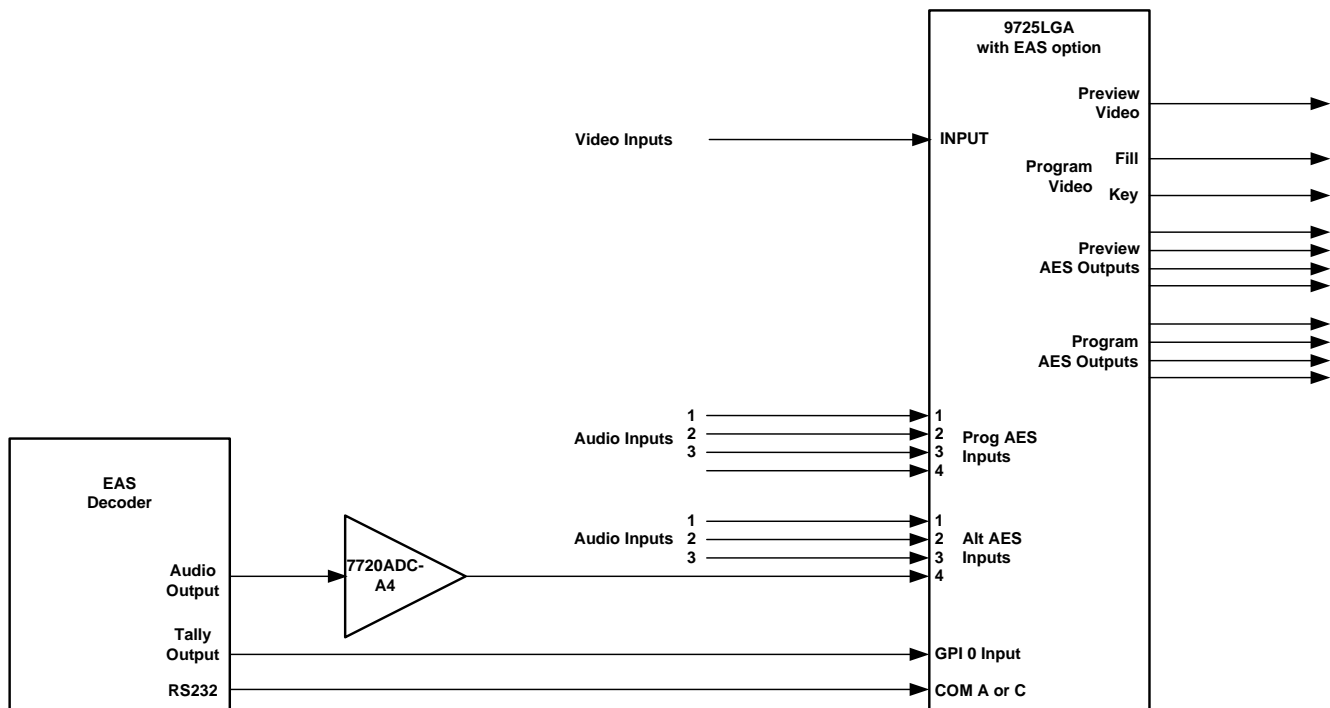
9725LGA
with EAS option

Preview Video

Video Inputs

INPUT

Program Video

Fill

Key

Preview AES Outputs

Program AES Outputs

Audio Inputs

1
2
3

1
2
3
4

Prog AES Inputs

EAS Decoder

Audio Inputs

1
2
3

1
2
3
4

Alt AES Inputs

Audio Output

7720ADC-A4

Tally Output

GPI 0 Input

RS232

COM A or C